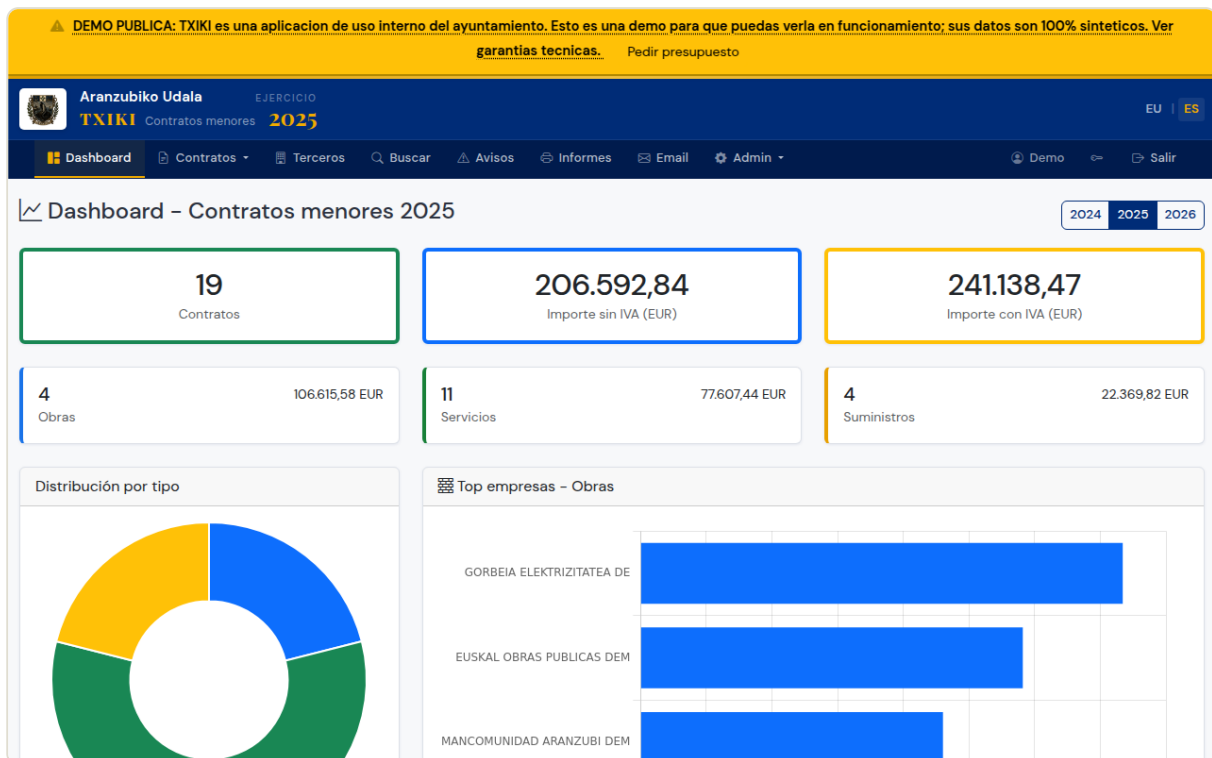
DEMO PUBLICA: TXIKI es una aplicacion de uso interno del ayuntamiento. Esto es una demo para que puedas verla en funcionamiento; sus datos son 100% sinteticos. Ver garantias tecnicas. Pedir presupuesto

Aranzubiko Udala
TXIKI Contratos menores
EJERCICIO 2025

EU | ES

Dashboard Contratos Terceros Buscar Avisos Informes Email Admin Demo Salir

Dashboard - Contratos menores 2025

2024 2025 2026

19
Contratos

206.592,84
Importe sin IVA (EUR)

241.138,47
Importe con IVA (EUR)

4
Obras
106.615,58 EUR

11
Servicios
77.607,44 EUR

4
Suministros
22.369,82 EUR

Distribución por tipo

Top empresas - Obras

GORBEIA ELEKTRIZITATEA DE
EUSKAL OBRAS PUBLICAS DEM
MANCOMUNIDAD ARANZUBI DEM